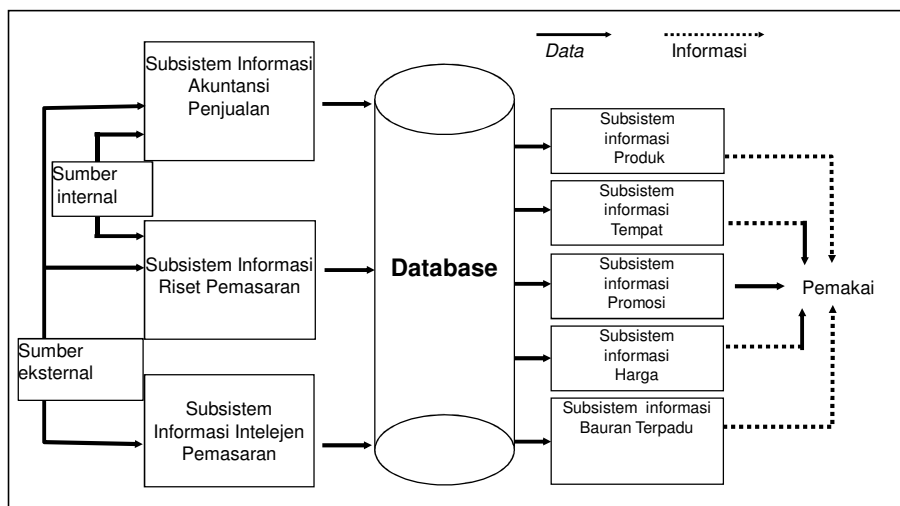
Data

Informasi

Subsistem Informasi Akuntansi Penjualan

Sumber internal

Subsistem Informasi Riset Pemasaran

Sumber eksternal

Subsistem Informasi Intelejen Pemasaran

Database

Subsistem informasi Produk

Subsistem informasi Tempat

Subsistem informasi Promosi

Subsistem informasi Harga

Subsistem informasi Bauran Terpadu

Pemakai